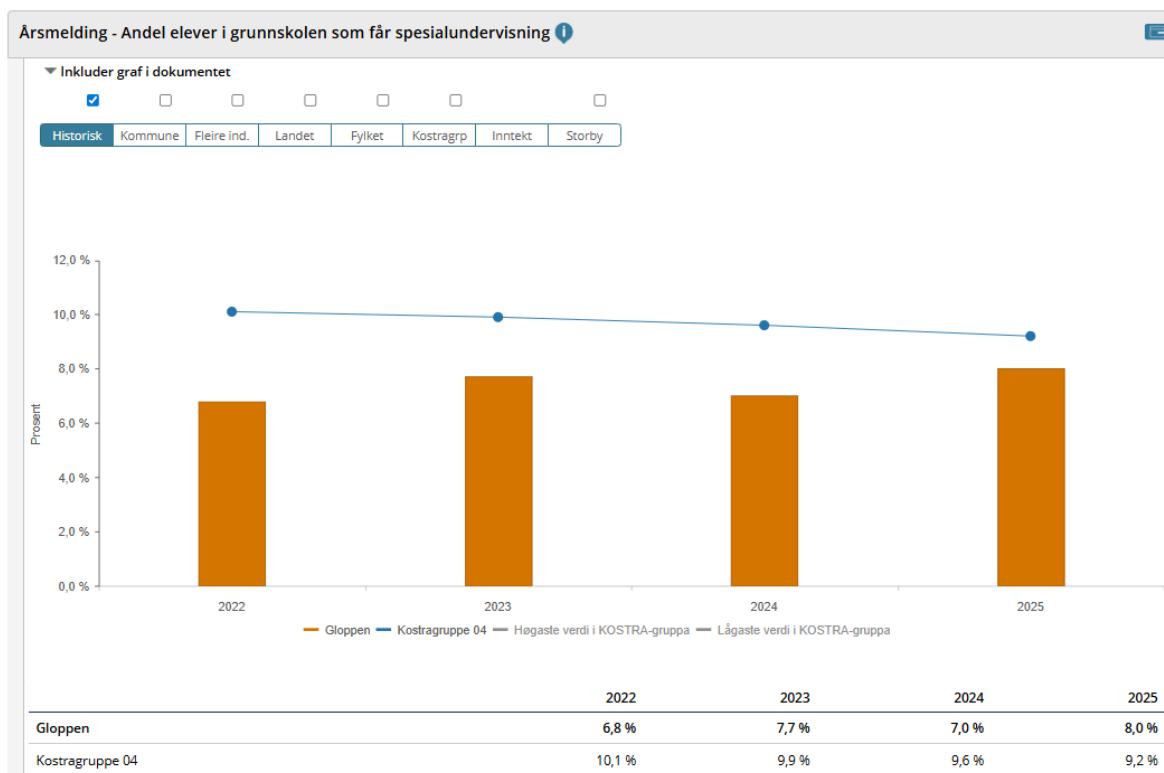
Årsmelding - Andel elever i grunnskolen som får spesialundervisning

Inkluder graf i dokumentet

Historisk | Kommune | Fleire ind. | Landet | Fylket | Kostragrp | Inntekt | Storby

12,0 %
10,0 %
8,0 %
6,0 %
4,0 %
2,0 %
0,0 %

Prosent

2022
2023
2024
2025

Gloppen
Kostragruppe 04
Høgaste verdi i KOSTRA-gruppa
Lågaste verdi i KOSTRA-gruppa

| | 2022 | 2023 | 2024 | 2025 |
|---|---|---|---|---|
| Gloppen | 6,8 % | 7,7 % | 7,0 % | 8,0 % |
| Kostragruppe 04 | 10,1 % | 9,9 % | 9,6 % | 9,2 % |